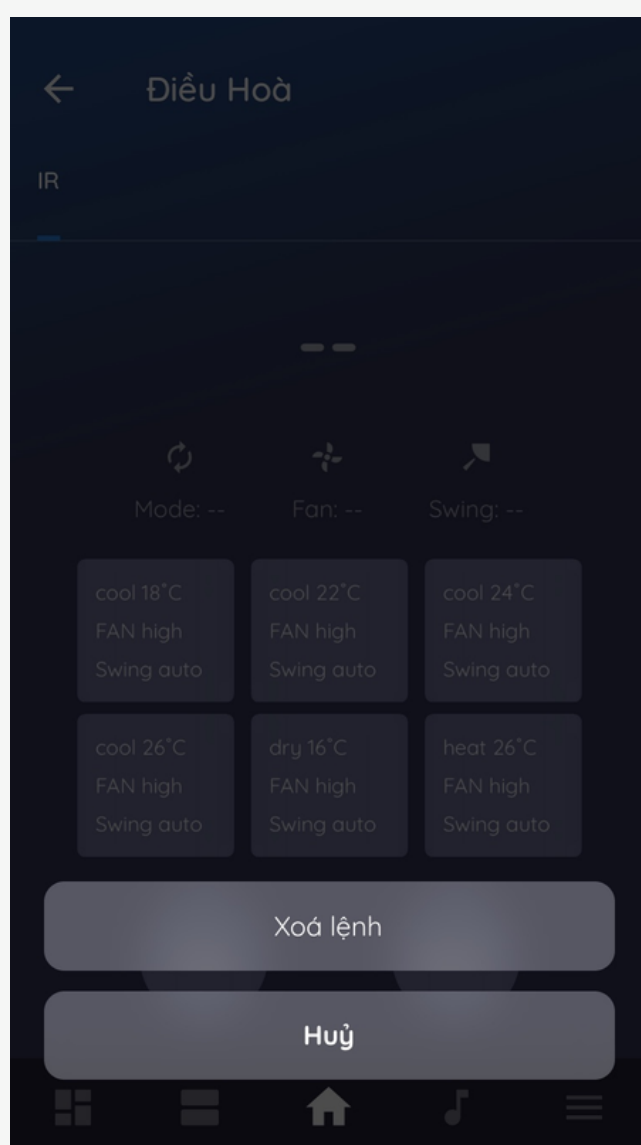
Điều Hoà

IR

--

Mode: --
Fan: --
Swing: --

cool 18°C
FAN high
Swing auto

cool 22°C
FAN high
Swing auto

cool 24°C
FAN high
Swing auto

cool 26°C
FAN high
Swing auto

dry 16°C
FAN high
Swing auto

heat 26°C
FAN high
Swing auto

Xoá lệnh

Huỷ